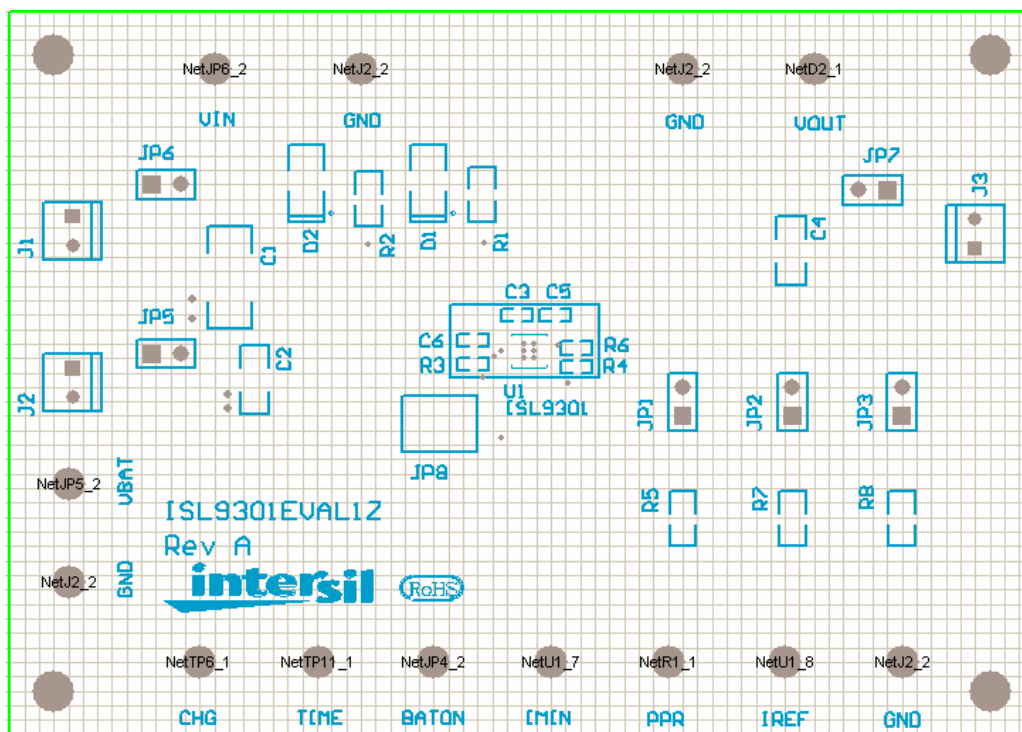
NetJP6_2
NetJ2_2
NetJ2_2
NetD2_1

VIN
GND
GND
VOUT

JP6
JP7
J3
J1
D2
R2
D1
R1
C1
C4
JP5
C2
C3 C5
C6
R3
R6
R4
U1
ISL9301
J2
JP1
JP2
JP3
JP8
NetJP5_2
VBAT
R5
R7
R8
ISL9301EVAL1Z
Rev A
GND
NetJ2_2
intersil
RoHS

NetTP6_1
NetTP11_1
NetJP4_2
NetU1_7
NetR1_1
NetU1_8
NetJ2_2

CHG
TIME
BATON
IMIN
PPR
IREF
GND